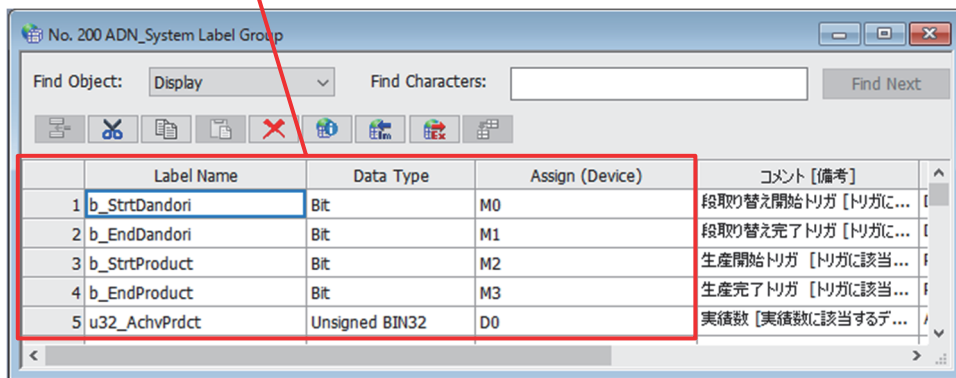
No. 200 ADN_System Label Group

Find Object: Display

Find Characters:

Find Next

| | Label Name | Data Type | Assign (Device) | コメント [備考] |
|---|---|---|---|---|
| 1 | b_StrtDandori | Bit | M0 | 段取り替え開始トリガ [トリガに... |
| 2 | b_EndDandori | Bit | M1 | 段取り替え完了トリガ [トリガに... |
| 3 | b_StrtProduct | Bit | M2 | 生産開始トリガ [トリガに該当... |
| 4 | b_EndProduct | Bit | M3 | 生産完了トリガ [トリガに該当... |
| 5 | u32_AchvPrdct | Unsigned BIN32 | D0 | 実績数 [実績数に該当するデ... |